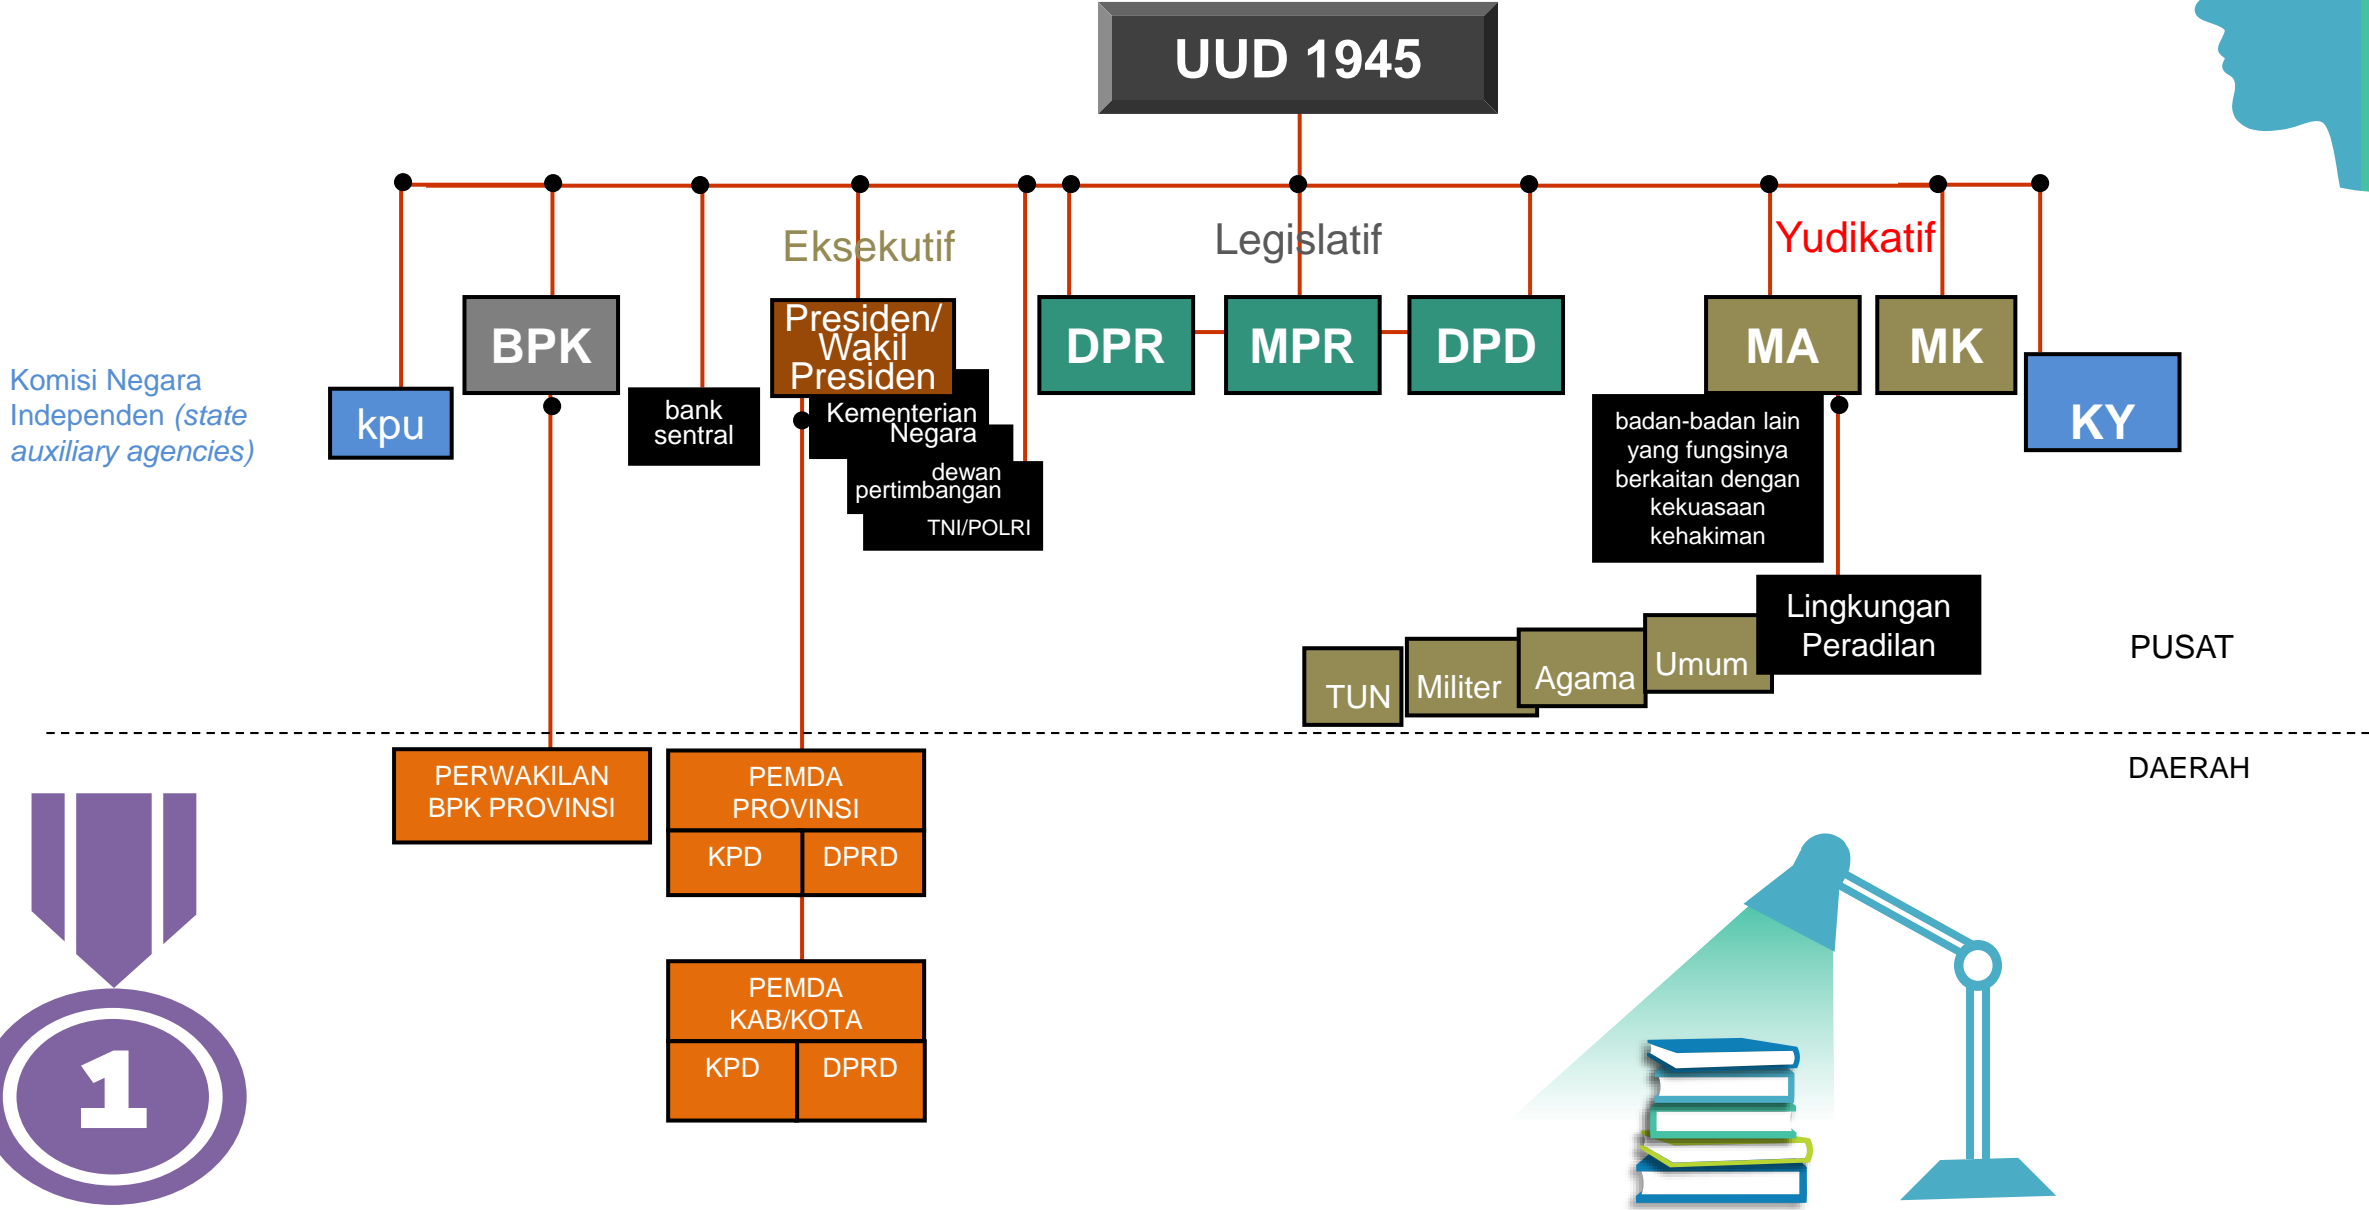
UUD 1945

Eksekutif

Legislatif

Yudikatif

Komisi Negara Independen *(state auxiliary agencies)*

kpu

BPK

bank sentral

Presiden/ Wakil Presiden

Kementerian Negara

dewan pertimbangan

TNI/POLRI

DPR

MPR

DPD

MA

MK

KY

badan-badan lain yang fungsinya berkaitan dengan kekuasaan kehakiman

Lingkungan Peradilan

TUN

Militer

Agama

Umum

PUSAT

DAERAH

PERWAKILAN BPK PROVINSI

PEMDA PROVINSI

KPD

DPRD

PEMDA KAB/KOTA

KPD

DPRD

1